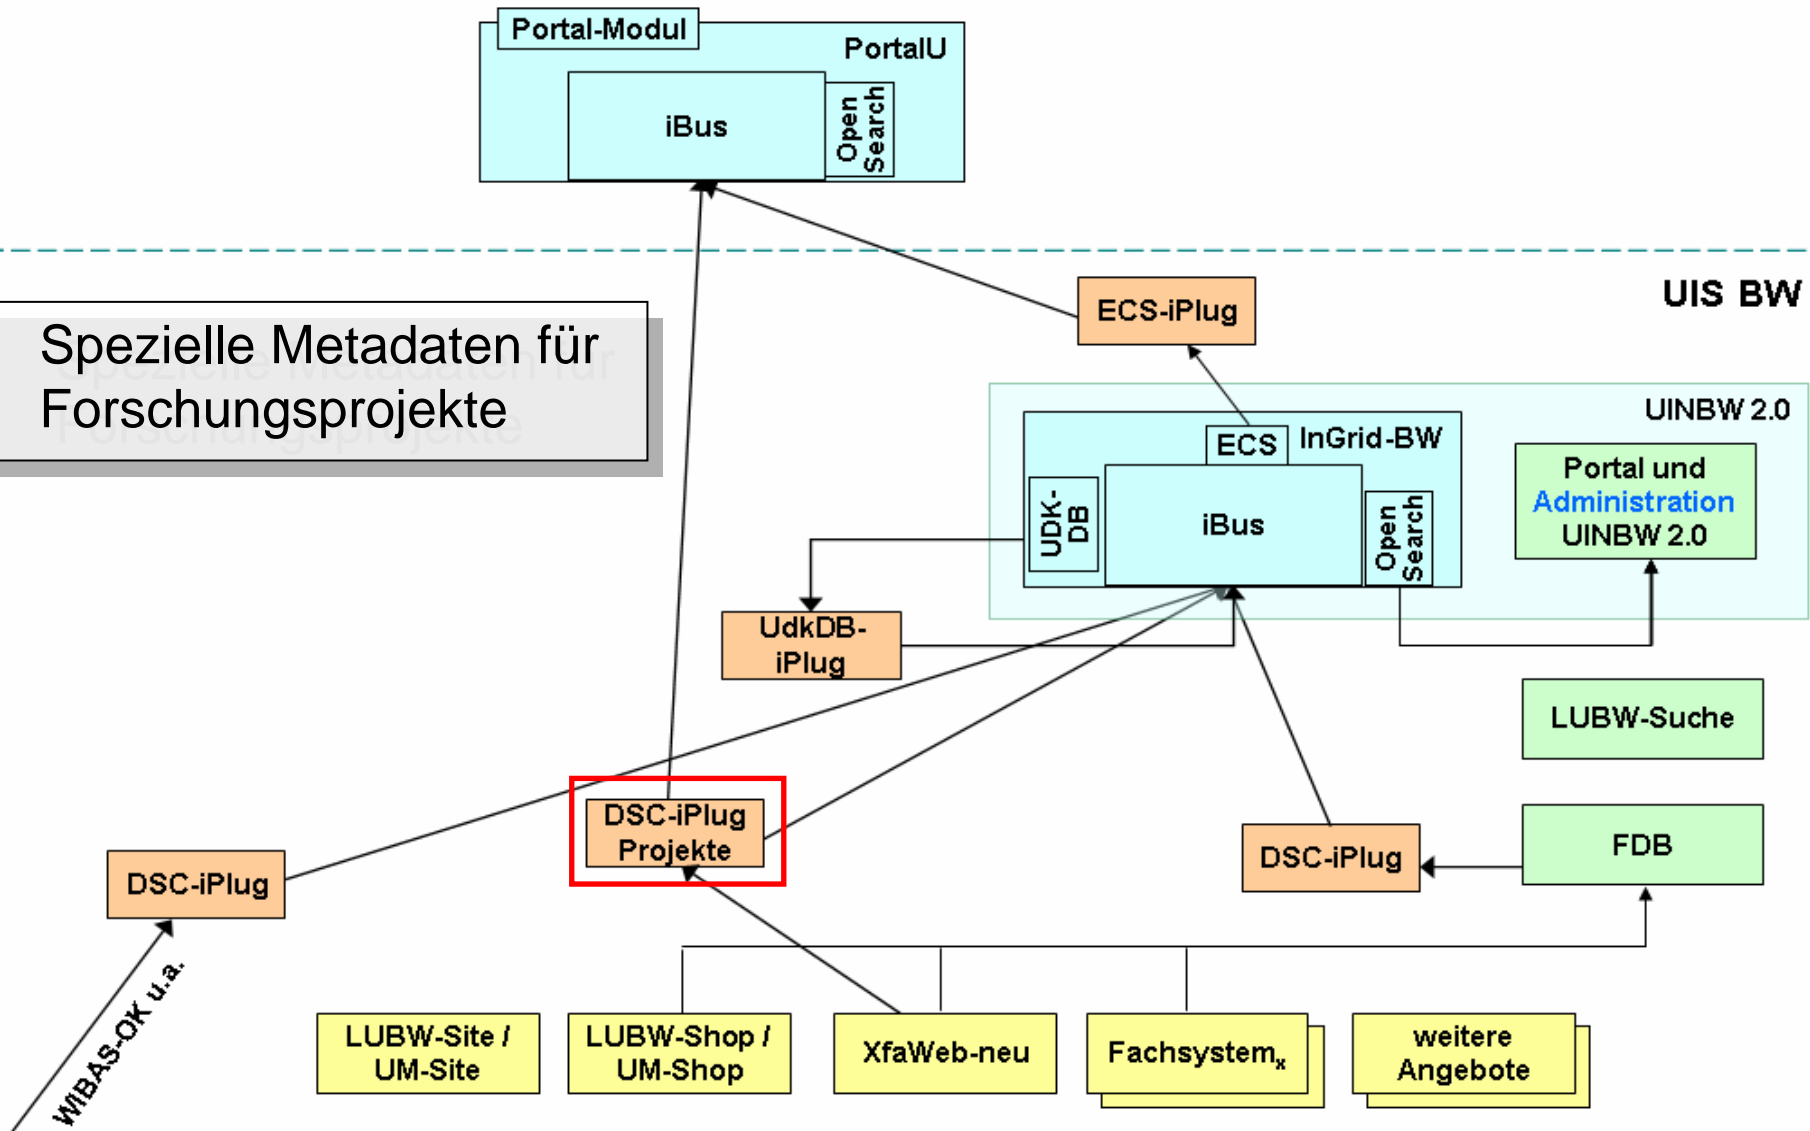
Portal-Modul

PortalU

iBus

Open Search

UIS BW

Spezielle Metadaten für Forschungsprojekte

ECS-iPlug

UINBW 2.0

ECS

InGrid-BW

UDK-DB

iBus

Open Search

Portal und Administration UINBW 2.0

UdkDB-iPlug

LUBW-Suche

DSC-iPlug Projekte

DSC-iPlug

FDB

DSC-iPlug

WIBAS-OK u.a.

LUBW-Site / UM-Site

LUBW-Shop / UM-Shop

XfaWeb-neu

Fachsystem$_x$

weitere Angebote